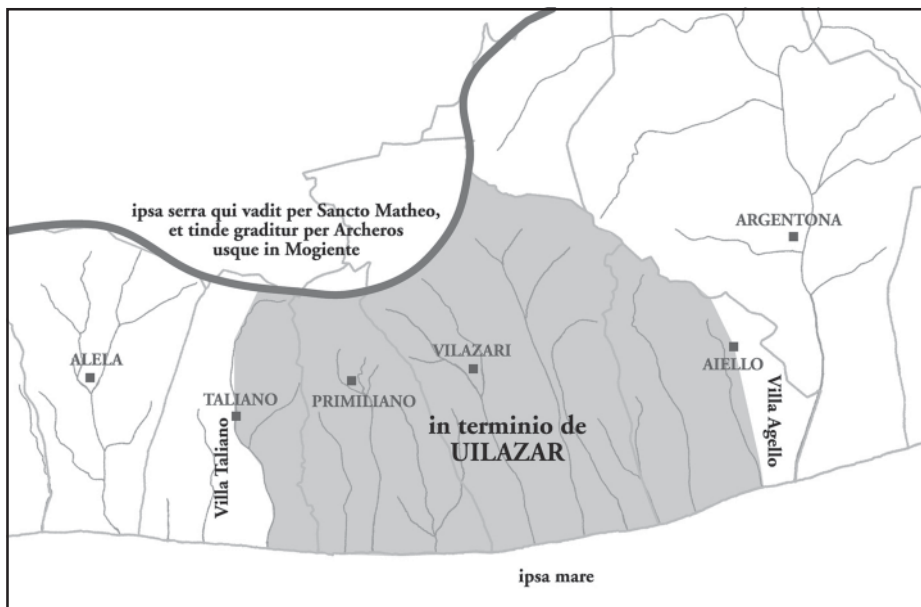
ipsa serra qui vadit per Sancto Matheo, et tinde graditur per Archeros usque in Mogiente

ARGENTONA

ALELA

VILAZARI

AIELLO

TALIANO

PRIMILIANO

in terminio de UILAZAR

Villa Taliano

Villa Agello

ipsa mare